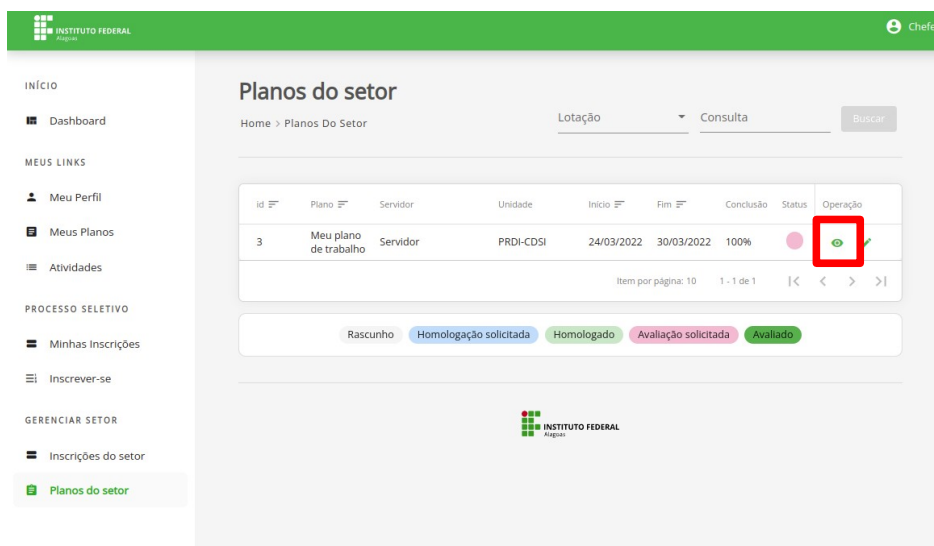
INSTITUTO FEDERAL
Alagoas

Chefe

INÍCIO

Dashboard

MEUS LINKS

Meu Perfil

Meus Planos

Atividades

PROCESSO SELETIVO

Minhas Inscrições

Inscrever-se

GERENCIAR SETOR

Inscrições do setor

Planos do setor

Planos do setor

Home > Planos Do Setor

Lotação

Consulta

Buscar

| id | Plano | Servidor | Unidade | Inicio | Fim | Conclusão | Status | Operação |
|---|---|---|---|---|---|---|---|---|
| 3 | Meu plano de trabalho | Servidor | PRDI-CDSI | 24/03/2022 | 30/03/2022 | 100% | | |

Item por página: 10   1 - 1 de 1

Rascunho   Homologação solicitada   Homologado   Avaliação solicitada   Avaliado

INSTITUTO FEDERAL
Alagoas